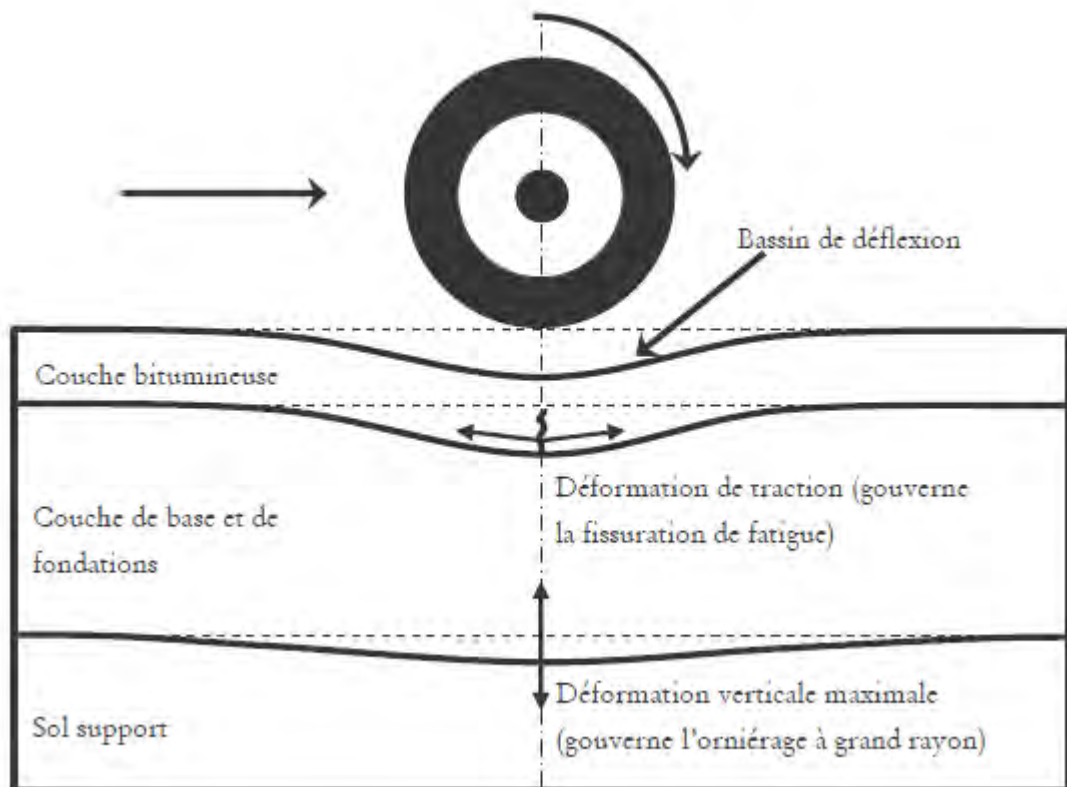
Bassin de déflexion

Couche bitumineuse

Couche de base et de fondations

Déformation de traction (gouverne la fissuration de fatigue)

Sol support

Déformation verticale maximale (gouverne l'orniérage à grand rayon)